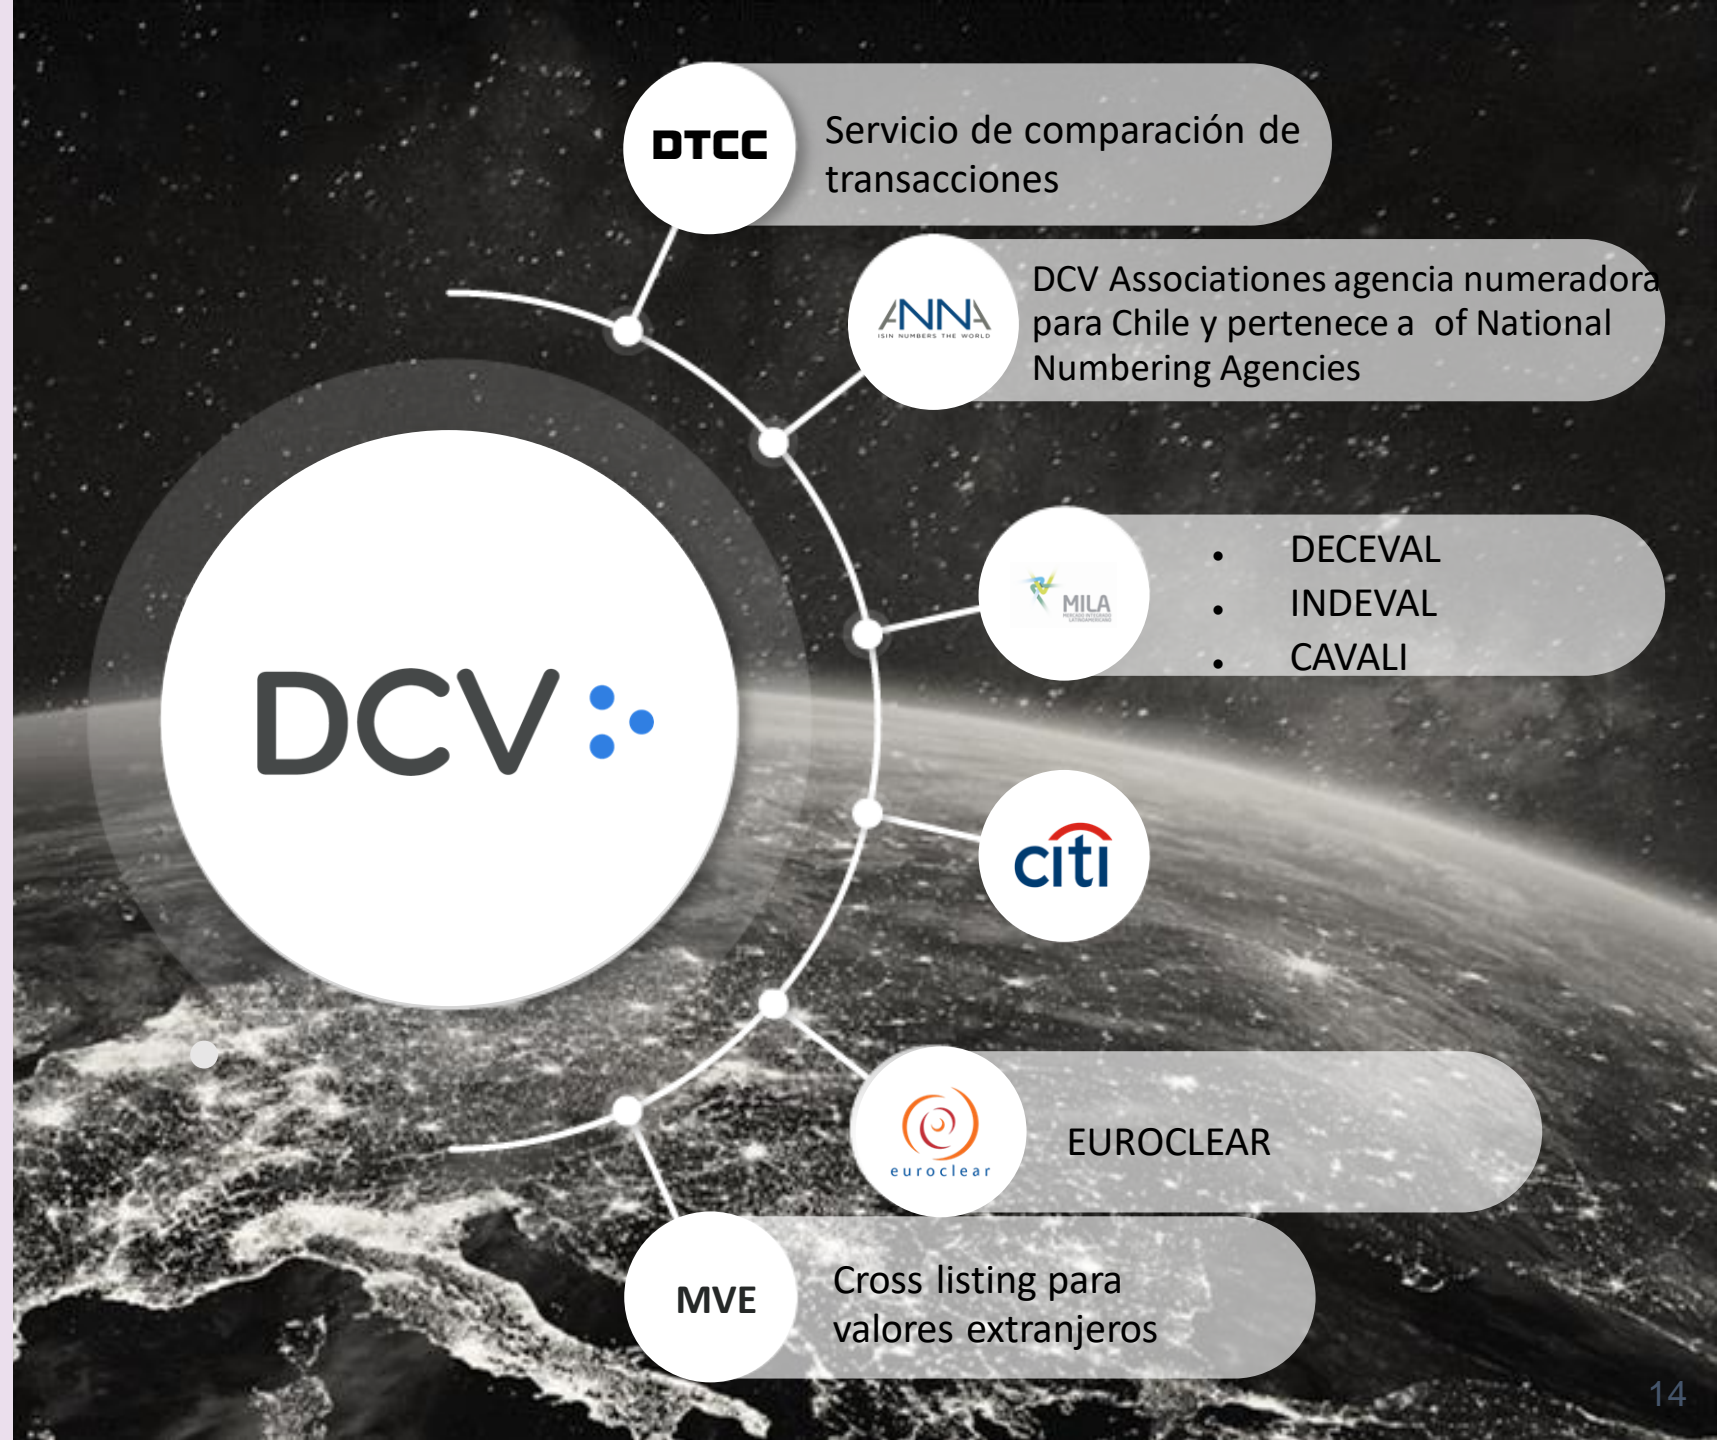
DCV

DTCC

Servicio de comparación de transacciones

ANNA
ISIN NUMBERS THE WORLD

DCV Associationes agencia numeradora para Chile y pertenece a of National Numbering Agencies

MILA

- DECEVAL
- INDEVAL
- CAVALI

citi

euroclear

EUROCLEAR

MVE

Cross listing para valores extranjeros

14